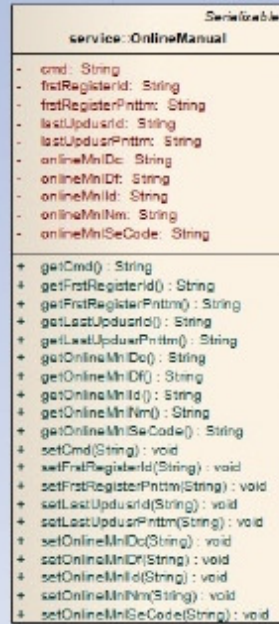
Serializable
service::OnlineManual

- cmd: String
- frstRegisterId: String
- frstRegisterPnttm: String
- lastUpdusrId: String
- lastUpdusrPnttm: String
- onlineMnlDc: String
- onlineMnlDf: String
- onlineMnlId: String
- onlineMnlNm: String
- onlineMnlSeCode: String

+ getCmd() : String
+ getFrstRegisterId() : String
+ getFrstRegisterPnttm() : String
+ getLastUpdusrId() : String
+ getLastUpdusrPnttm() : String
+ getOnlineMnlDc() : String
+ getOnlineMnlDf() : String
+ getOnlineMnlId() : String
+ getOnlineMnlNm() : String
+ getOnlineMnlSeCode() : String
+ setCmd(String) : void
+ setFrstRegisterId(String) : void
+ setFrstRegisterPnttm(String) : void
+ setLastUpdusrId(String) : void
+ setLastUpdusrPnttm(String) : void
+ setOnlineMnlDc(String) : void
+ setOnlineMnlDf(String) : void
+ setOnlineMnlId(String) : void
+ setOnlineMnlNm(String) : void
+ setOnlineMnlSeCode(String) : void